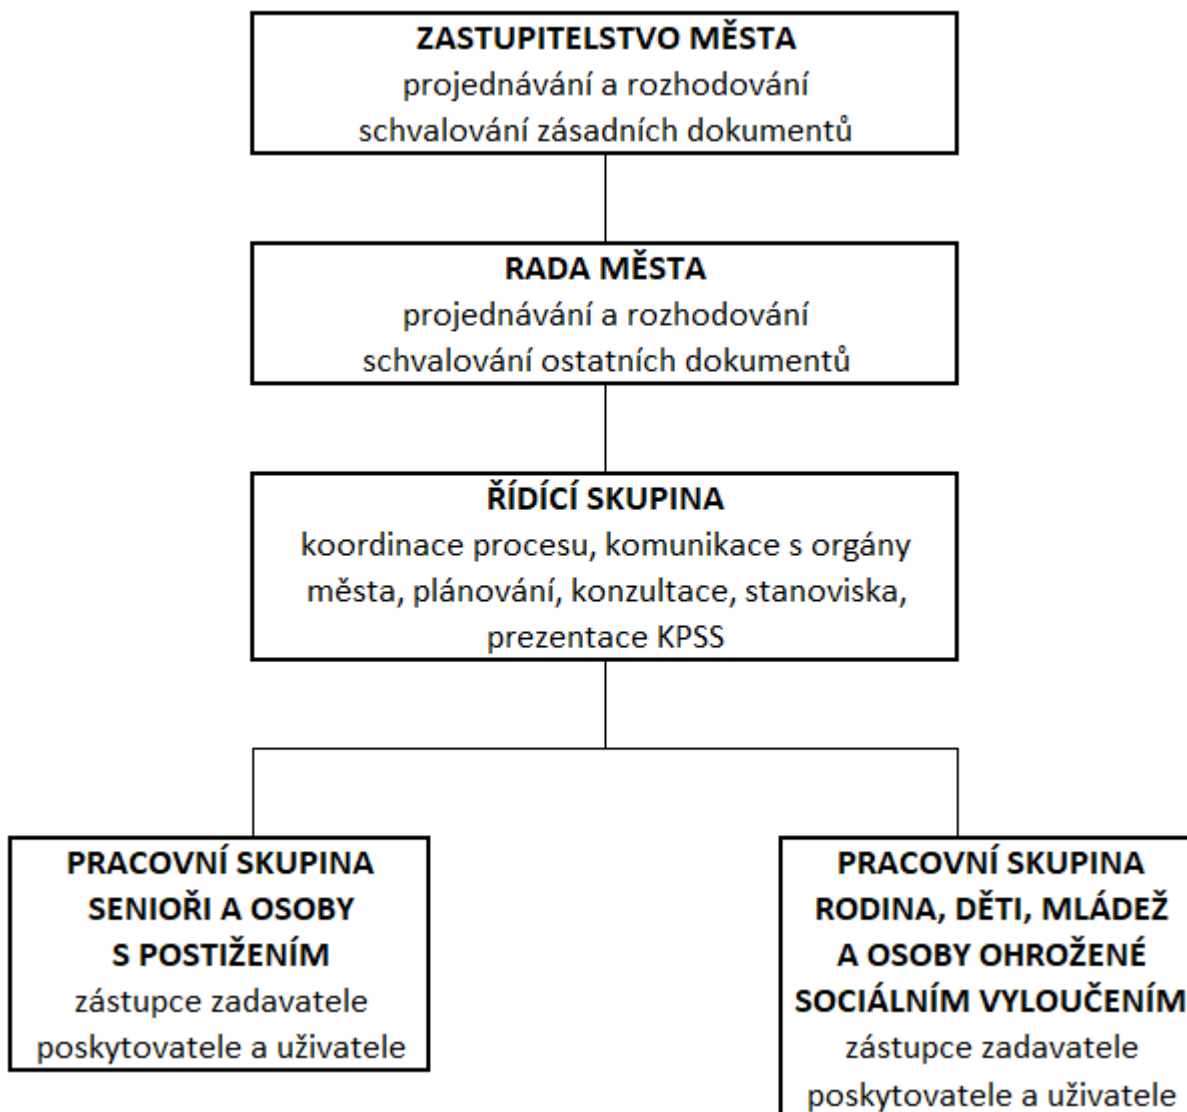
ZASTUPITELSTVO MĚSTA
projednávání a rozhodování
schvalování zásadních dokumentů

RADA MĚSTA
projednávání a rozhodování
schvalování ostatních dokumentů

ŘÍDÍCÍ SKUPINA
koordinace procesu, komunikace s orgány města, plánování, konzultace, stanoviska, prezentace KPSS

PRACOVNÍ SKUPINA
SENIOŘI A OSOBY
S POSTIŽENÍM
zástupce zadavatele
poskytovatele a uživatele

PRACOVNÍ SKUPINA
RODINA, DĚTI, MLÁDEŽ
A OSOBY OHROŽENÉ
SOCIÁLNÍM VYLOUČENÍM
zástupce zadavatele
poskytovatele a uživatele